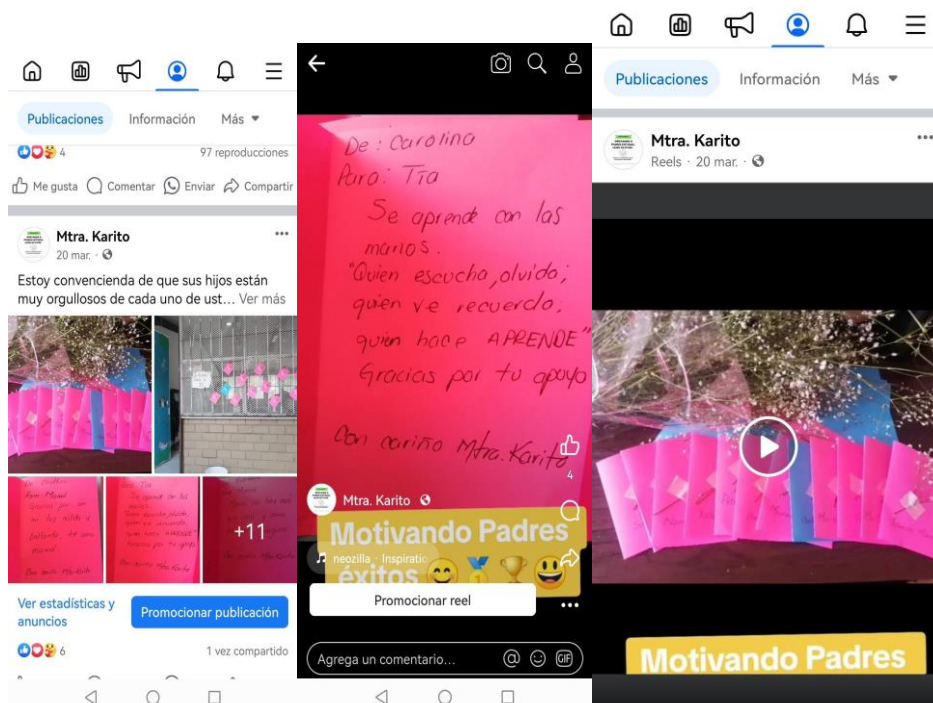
Publicaciones Información Más

4 97 reproducciones

Me gusta Comentar Enviar Compartir

Mtra. Karito
20 mar.

Estoy convencienda de que sus hijos están muy orgullosos de cada uno de ust… Ver más

+11

Ver estadísticas y anuncios

Promocionar publicación

6 1 vez compartido

De: Carolina
Para: Tia
Se aprende con las manos.
"Quien escucha, olvida; quien ve recuerda; quien hace APRENDE"
Gracias por tu apoyo
Con cariño Mtra. Karito

4

Mtra. Karito

Motivando Padres éxitos 😊🥇🏆😃

neozilla · Inspiratio

Promocionar reel

Agrega un comentario...

Publicaciones Información Más

Mtra. Karito
Reels · 20 mar.

Motivando Padres